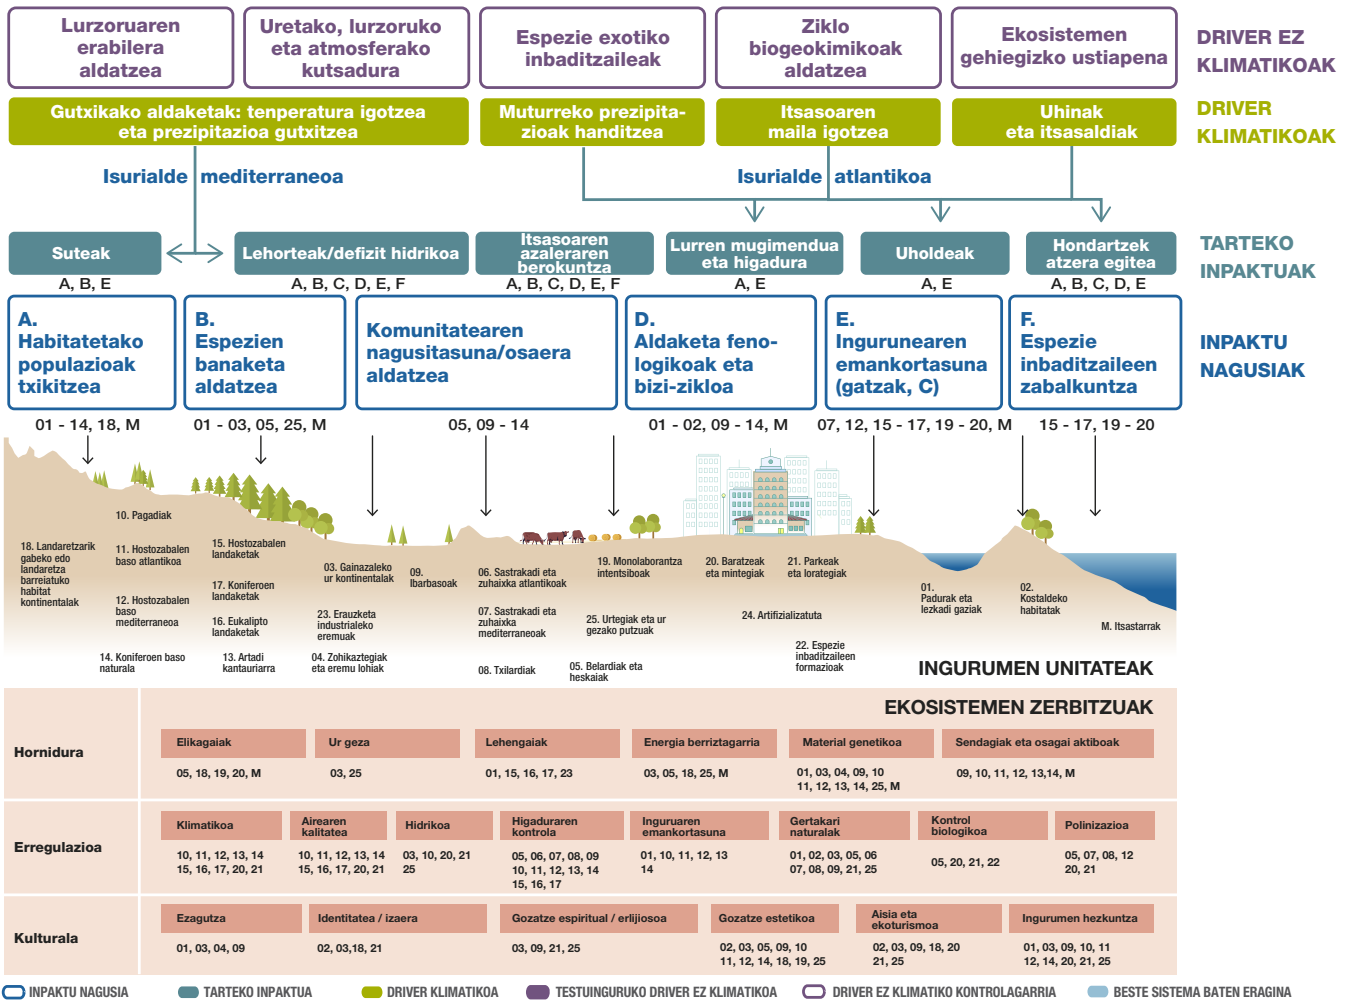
Lurzoruaren erabilera aldatzea

Uretako, lurzoruko eta atmosferako kutsadura

Espezie exotiko inbaditzaileak

Ziklo biogeokimikoak aldatzea

Ekosistemen gehiegizko ustiapena

DRIVER EZ KLIMATIKOAK

Gutxikako aldaketak: tenperatura igotzea eta prezipitazioa gutxitzea

Muturreko prezipitazioak handitzea

Itsasoaren maila igotzea

Uhinak eta itsasaldiak

DRIVER KLIMATIKOAK

Isurialde mediterraneoa

Isurialde atlantikoa

Suteak
A, B, E

Lehorteak/defizit hidrikoa
A, B, C, D, E, F

Itsasoaren azaleraren berokuntza
A, B, C, D, E, F

Lurren mugimendua eta higadura
A, E

Uholdeak
A, E

Hondartzek atzera egitea
A, B, C, D, E

TARTEKO INPAKTUAK

A. Habitatetako populazioak txikitzea
01 - 14, 18, M

B. Espezien banaketa aldatzea
01 - 03, 05, 25, M

Komunitatearen nagusitasuna/osaera aldatzea
05, 09 - 14

D. Aldaketa fenologikoak eta bizi-zikloa
01 - 02, 09 - 14, M

E. Ingurunearen emankortasuna (gatzak, C)
07, 12, 15 - 17, 19 - 20, M

F. Espezie inbaditzaileen zabalkuntza
15 - 17, 19 - 20

INPAKTU NAGUSIAK

10. Pagadiak
18. Landaretzarik gabeko edo landaretza barreiatuko habitat kontinentalak
11. Hostozabalen baso atlantikoa
12. Hostozabalen baso mediterraneoa
14. Koniferoen baso naturala
15. Hostozabalen landaketak
17. Koniferoen landaketak
16. Eukalipto landaketak
13. Artadi kantauriarra
03. Gainazaleko ur kontinentalak
23. Erauzketa industrialeko eremuak
04. Zohikaztegiak eta eremu lohiak
09. Ibarbasoak
06. Sastrakadi eta zuhaixka atlantikoak
07. Sastrakadi eta zuhaixka mediterraneoak
08. Txilardiak
19. Monolaborantza intentsiboak
25. Urtegiak eta ur gezako putzuak
05. Belardiak eta heskaiak
20. Baratzeak eta mintegiak
21. Parkeak eta lorategiak
24. Artifizializatuta
22. Espezie inbaditzaileen formazioak
01. Padurak eta lezkadi gaziak
02. Kostaldeko habitatak
M. Itsastarrak

INGURUMEN UNITATEAK

EKOSISTEMEN ZERBITZUAK

| | | | | | | |
|---|---|---|---|---|---|---|
| Hornidura | Elikagaiak 05, 18, 19, 20, M | Ur geza 03, 25 | Lehengaiak 01, 15, 16, 17, 23 | Energia berriztagarria 03, 05, 18, 25, M | Material genetikoa 01, 03, 04, 09, 10 11, 12, 13, 14, 25, M | Sendagaiak eta osagai aktiboak 09, 10, 11, 12, 13,14, M |

| | | | | | | | | |
|---|---|---|---|---|---|---|---|---|
| Erregulazioa | Klimatikoa 10, 11, 12, 13, 14 15, 16, 17, 20, 21 | Airearen kalitatea 10, 11, 12, 13, 14 15, 16, 17, 20, 21 | Hidrikoa 03, 10, 20, 21 25 | Higaduraren kontrola 05, 06, 07, 08, 09 10, 11, 12, 13, 14 15, 16, 17 | Ingurunearen emankortasuna 01, 10, 11, 12, 13 14 | Gertakari naturalak 01, 02, 03, 05, 06 07, 08, 09, 21, 25 | Kontrol biologikoa 05, 20, 21, 22 | Polinizazioa 05, 07, 08, 12 20, 21 |

| | | | | | | |
|---|---|---|---|---|---|---|
| Kulturala | Ezagutza 01, 03, 04, 09 | Identitatea / izaera 02, 03,18, 21 | Gozatze espiritual / erlijiosoa 03, 09, 21, 25 | Gozatze estetikoa 02, 03, 05, 09, 10 11, 12, 14, 18, 19, 25 | Aisia eta ekoturismoa 02, 03, 09, 18, 20 21, 25 | Ingurumen hezkuntza 01, 03, 09, 10, 11 12, 14, 20, 21, 25 |

INPAKTU NAGUSIA   TARTEKO INPAKTUA   DRIVER KLIMATIKOA   TESTUINGURUKO DRIVER EZ KLIMATIKOA   DRIVER EZ KLIMATIKO KONTROLAGARRIA   BESTE SISTEMA BATEN ERAGINA